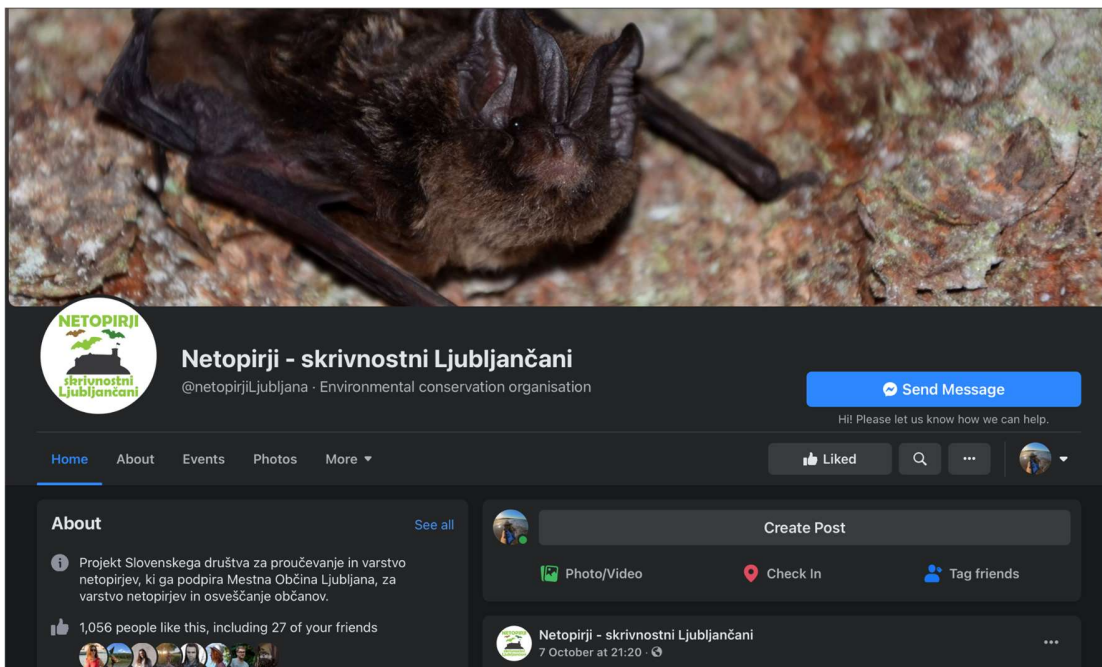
NETOPIRJI
skrivnostni Ljubljančani

Netopirji - skrivnostni Ljubljančani
@netopirjiLjubljana · Environmental conservation organisation

Send Message
Hi! Please let us know how we can help.

Home About Events Photos More

Liked

About
See all

Projekt Slovenskega društva za proučevanje in varstvo netopirjev, ki ga podpira Mestna Občina Ljubljana, za varstvo netopirjev in osveščanje občanov.

1,056 people like this, including 27 of your friends

Create Post

Photo/Video Check In Tag friends

Netopirji - skrivnostni Ljubljančani
7 October at 21:20 ·